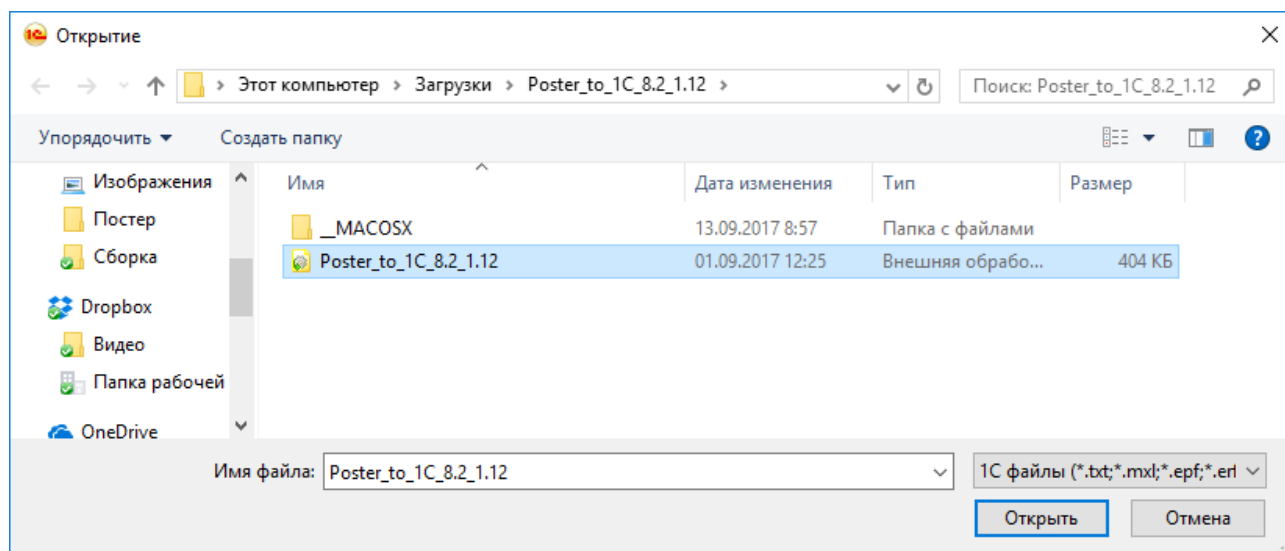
Открытие

Этот компьютер > Загрузки > Poster_to_1C_8.2_1.12 >

Поиск: Poster_to_1C_8.2_1.12

Упорядочить ▾ Создать папку

Изображения
Постер
Сборка
Dropbox
Видео
Папка рабочей
OneDrive

| Имя | Дата изменения | Тип | Размер |
|---|---|---|---|
| __MACOSX | 13.09.2017 8:57 | Папка с файлами | |
| Poster_to_1C_8.2_1.12 | 01.09.2017 12:25 | Внешняя обрабо... | 404 КБ |

Имя файла: Poster_to_1C_8.2_1.12

1С файлы (*.txt;*.mxl;*.epf;*.erl

Открыть Отмена